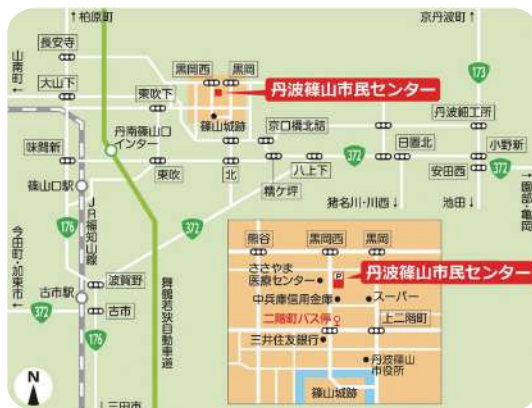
↑柏原町
京丹波町↑
山南町
長安寺
大山下
黒岡西
黒岡
丹波篠山市民センター
東吹下
篠山城跡
丹波篠山口インター
173
丹波工所
味間新
京口橋北詰
日置北
小野新
372
東吹
北
八上下
安田西
篠山口駅
精ケ坪
猪名川・川西↓
池田↓
園部・亀岡
176
JR福知山線
372
熊谷
黒岡西
黒岡
今田町・加東市
古市駅
波賀野
舞鶴若狭自動車道
ささやま医療センター
P
丹波篠山市民センター
古市
中兵庫信用金庫
スーパー
372
二階町バス停
上二階町
176
三井住友銀行
丹波篠山市役所
N
篠山城跡
三田市